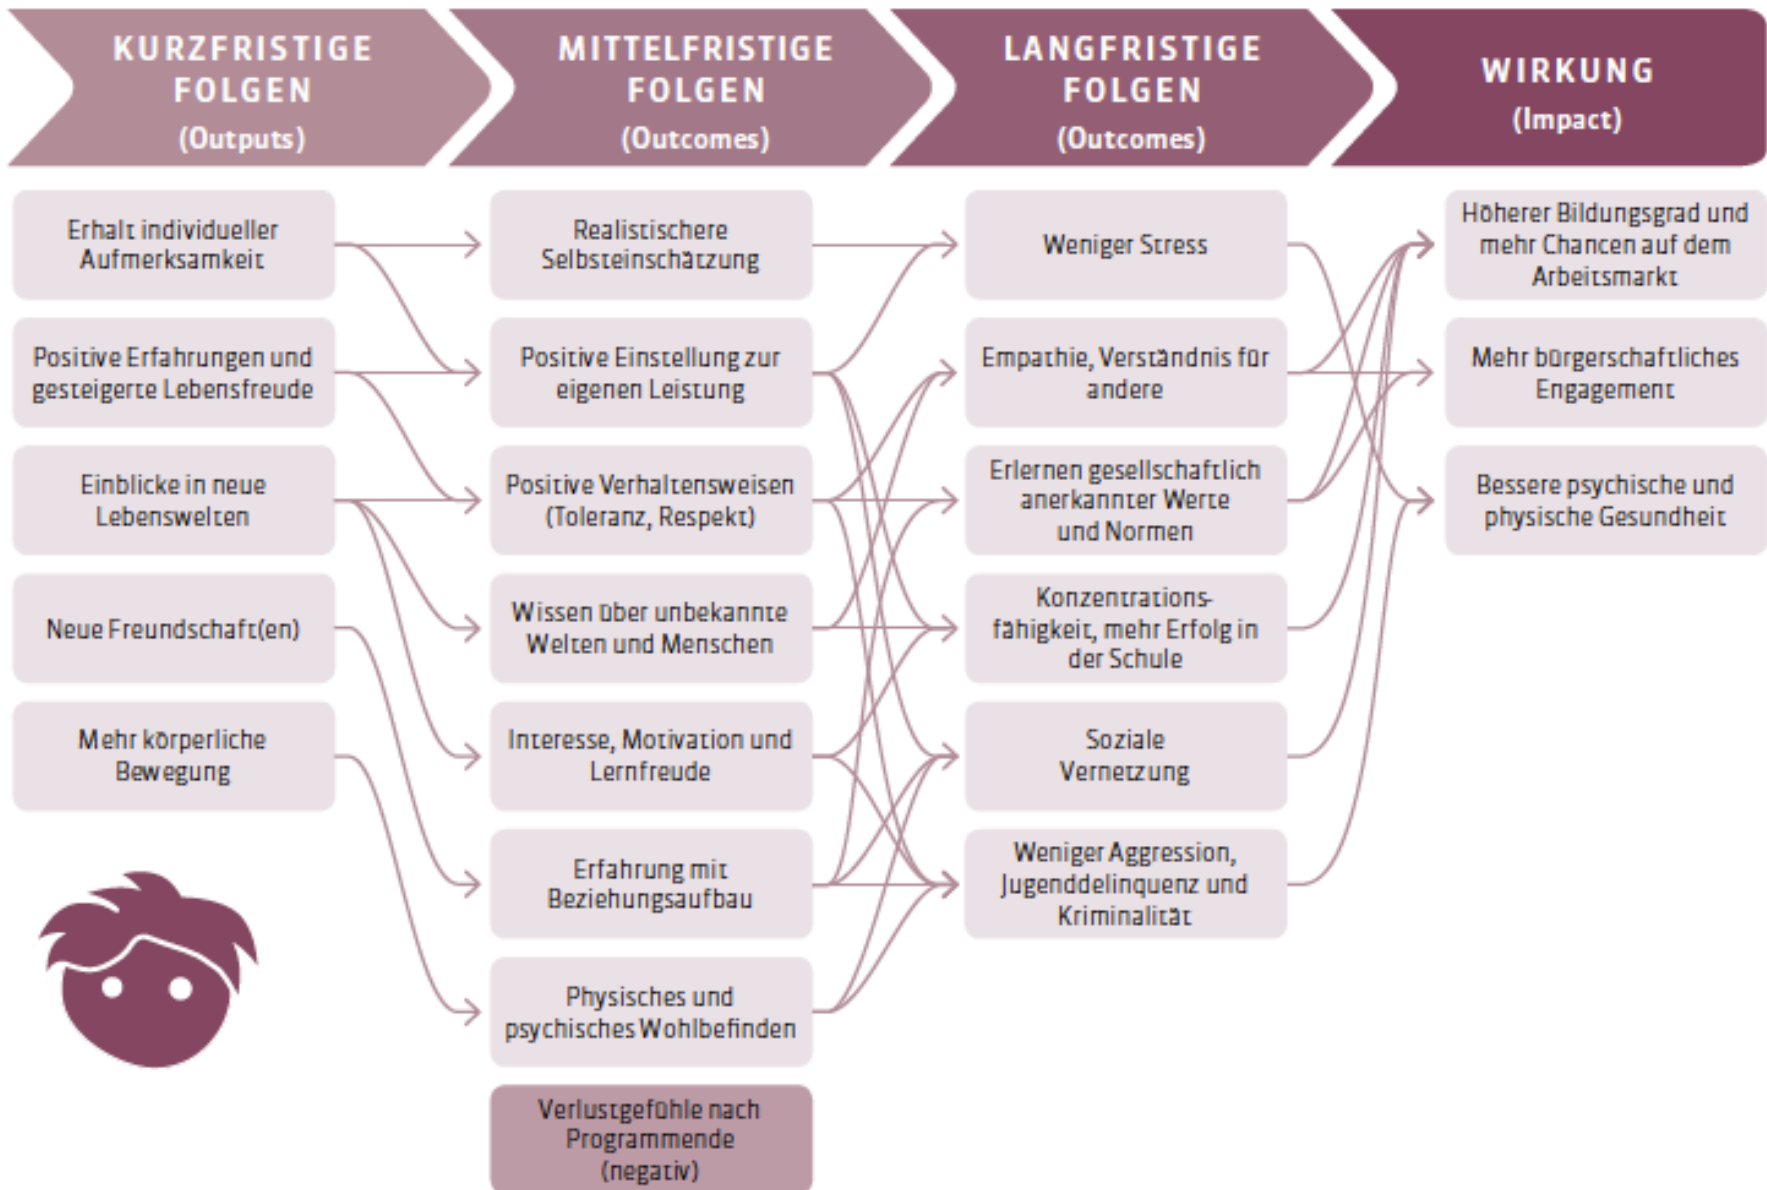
KURZFRISTIGE FOLGEN (Outputs)

MITTELFRISTIGE FOLGEN (Outcomes)

LANGFRISTIGE FOLGEN (Outcomes)

WIRKUNG (Impact)

Erhalt individueller Aufmerksamkeit

Positive Erfahrungen und gesteigerte Lebensfreude

Einblicke in neue Lebenswelten

Neue Freundschaft(en)

Mehr körperliche Bewegung

Realistischere Selbsteinschätzung

Positive Einstellung zur eigenen Leistung

Positive Verhaltensweisen (Toleranz, Respekt)

Wissen über unbekannte Welten und Menschen

Interesse, Motivation und Lernfreude

Erfahrung mit Beziehungsaufbau

Physisches und psychisches Wohlbefinden

Verlustgefühle nach Programmende (negativ)

Weniger Stress

Empathie, Verständnis für andere

Erlernen gesellschaftlich anerkannter Werte und Normen

Konzentrationsfähigkeit, mehr Erfolg in der Schule

Soziale Vernetzung

Weniger Aggression, Jugenddelinquenz und Kriminalität

Höherer Bildungsgrad und mehr Chancen auf dem Arbeitsmarkt

Mehr bürgerschaftliches Engagement

Bessere psychische und physische Gesundheit